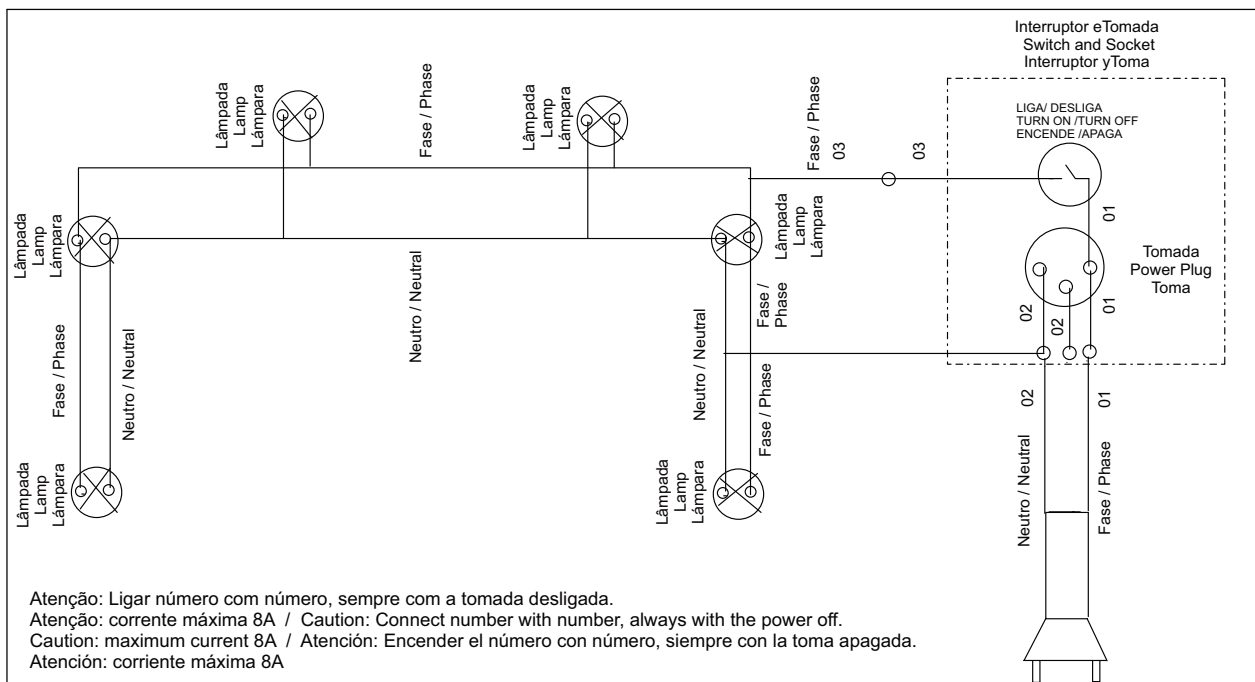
Interruptor eTomada
Switch and Socket
Interruptor yToma

LIGA/ DESLIGA
TURN ON /TURN OFF
ENCENDE /APAGA

Lâmpada
Lamp
Lámpara

Fase / Phase

Lâmpada
Lamp
Lámpara

Fase / Phase
03

03

Lâmpada
Lamp
Lámpara

Neutro / Neutral

Lâmpada
Lamp
Lámpara

01

Tomada
Power Plug
Toma

Fase /
Phase

02
02
01

Fase / Phase

Neutro / Neutral

Neutro / Neutral

Fase / Phase

02

01

Lâmpada
Lamp
Lámpara

Lâmpada
Lamp
Lámpara

Neutro / Neutral

Fase / Phase

Atenção: Ligar número com número, sempre com a tomada desligada.
Atenção: corrente máxima 8A / Caution: Connect number with number, always with the power off.
Caution: maximum current 8A / Atención: Encender el número con número, siempre con la toma apagada.
Atención: corriente máxima 8A